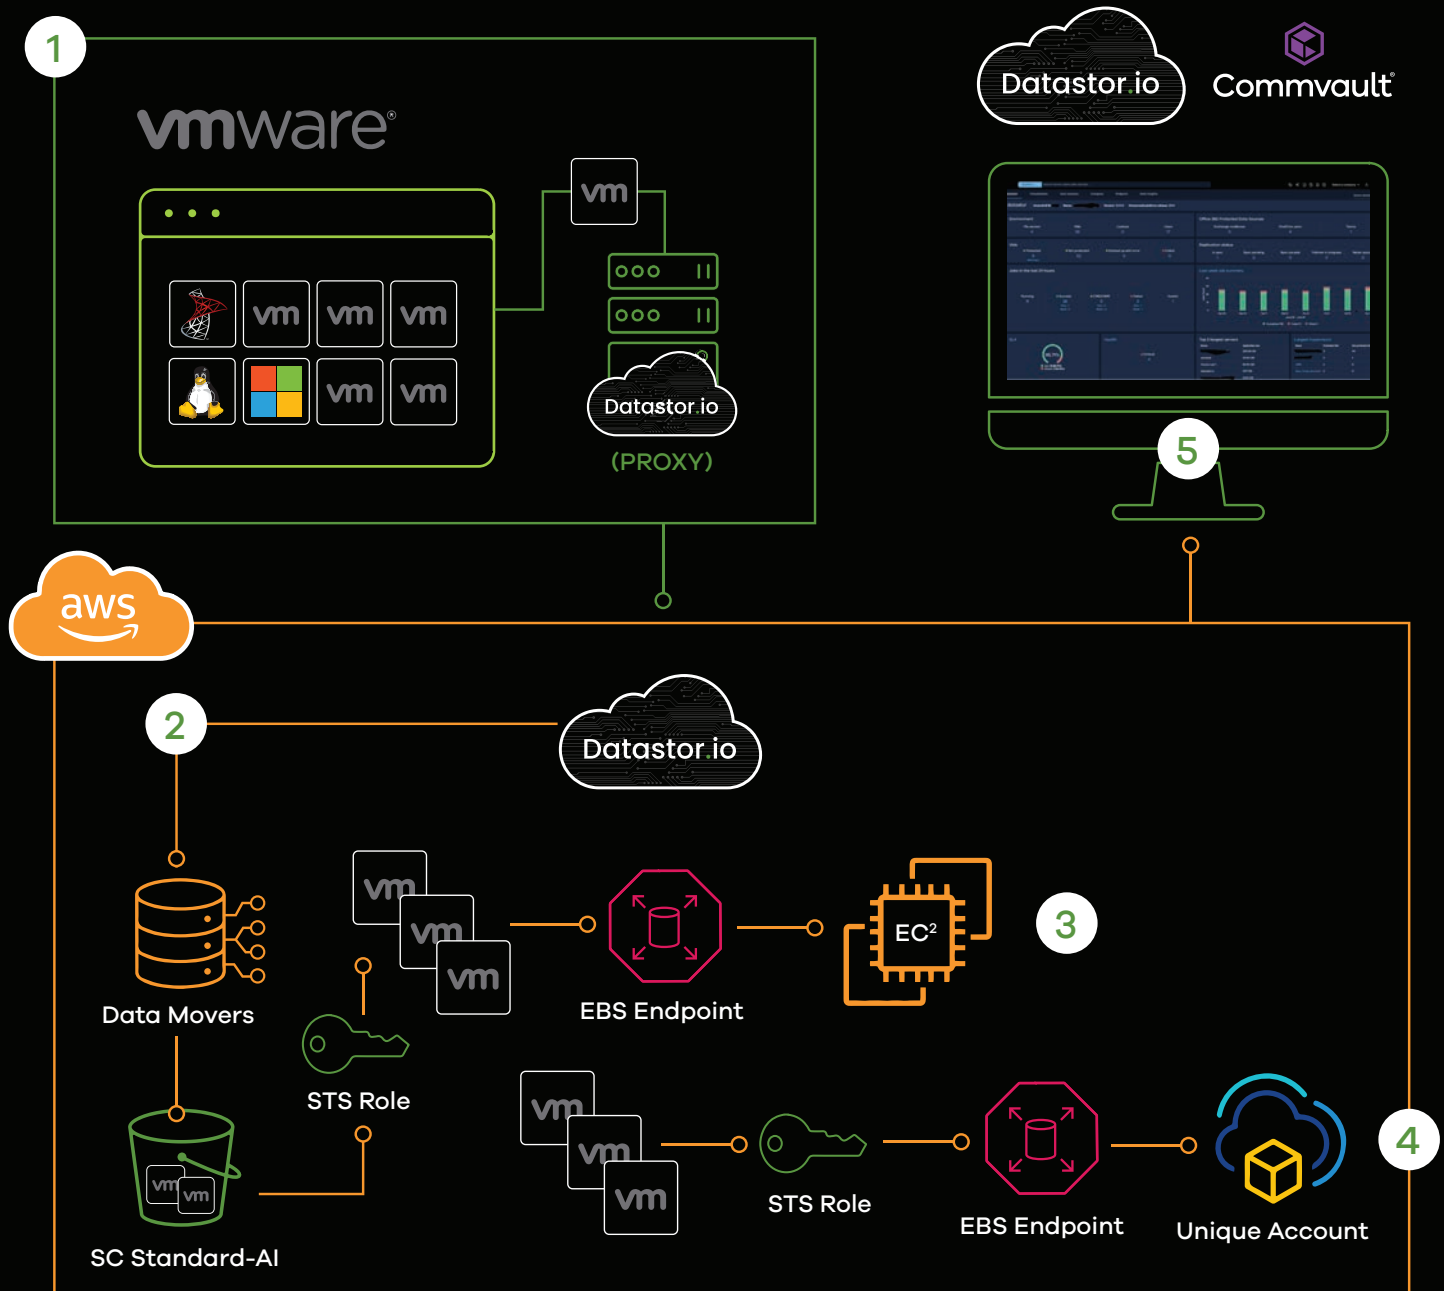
1

vmware®

vm vm vm

vm vm

vm

Datastor.io

(PROXY)

Datastor.io

Commvault®

5

aws

2

Datastor.io

Data Movers

vm vm vm

STS Role

EBS Endpoint

$EC^2$

3

SC Standard-AI

vm vm

vm vm vm

STS Role

EBS Endpoint

Unique Account

4